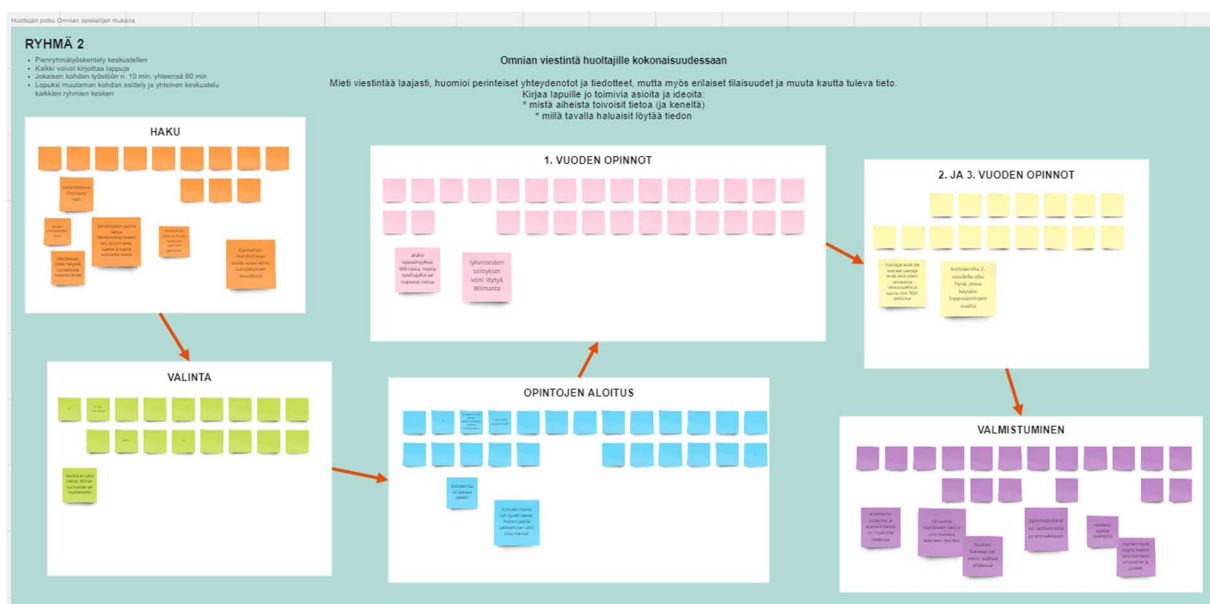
Huoltajan polku Omnian opiskelijan mukana

RYHMÄ 2

- Pienryhmätyöskentely keskustellen
- Kaikki voivat kirjoittaa lappuja
- Jokaisen kohdan työstöön n. 10 min, yhteensä 60 min
- Lopuksi muutaman kohdan esittely ja yhteinen keskustelu kaikkien ryhmien kesken

Omnian viestintä huoltajille kokonaisuudessaan

Mieti viestintää laajasti, huomioi perinteiset yhteydenotot ja tiedotteet, mutta myös erilaiset tilaisuudet ja muuta kautta tuleva tieto.
Kirjaa lapuille jo toimivia asioita ja ideoita:
* mistä aiheista toivoisit tietoa (ja keneltä)
* millä tavalla haluaisit löytää tiedon

HAKU

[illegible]

1. VUODEN OPINNOT

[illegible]

lyhennteiden selitykset voisi löytyä Wilmasta

2. JA 3. VUODEN OPINNOT

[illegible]

VALINTA

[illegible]

OPINTOJEN ALOITUS

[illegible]

VALMISTUMINEN

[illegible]